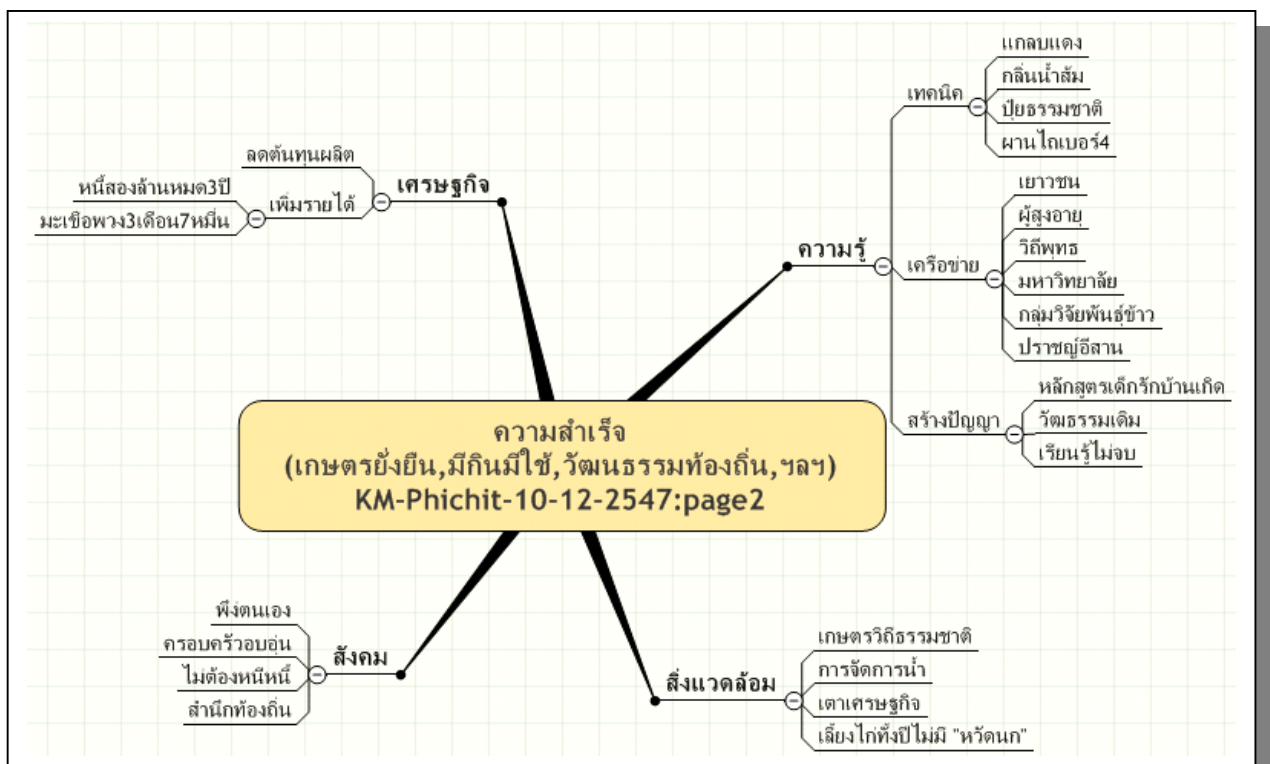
ความสำเร็จ
(เกษตรยั่งยืน,มีกินมีใช้,วัฒนธรรมท้องถิ่น,ฯลฯ)
KM-Phichit-10-12-2547:page2

เศรษฐกิจ
ลดต้นทุนผลิต
เพิ่มรายได้
หนี้สองล้านหมด3ปี
มะเขือพวง3เดือน7หมื่น

ความรู้
เทคนิค
แกลบแดง
กลิ่นน้ำส้ม
ปุ๋ยธรรมชาติ
ผานไถเบอร์4
เครือข่าย
เยาวชน
ผู้สูงอายุ
วิถีพุทธ
มหาวิทยาลัย
กลุ่มวิจัยพันธุ์ข้าว
ปราชญ์อีสาน
สร้างปัญญา
หลักสูตรเด็กรักบ้านเกิด
วัฒธรรมเดิม
เรียนรู้ไม่จบ

สังคม
พึ่งตนเอง
ครอบครัวอบอุ่น
ไม่ต้องหนีหนี้
สำนึกท้องถิ่น

สิ่งแวดล้อม
เกษตรวิถีธรรมชาติ
การจัดการน้ำ
เตาเศรษฐกิจ
เลี้ยงไก่ทั้งปีไม่มี "หวัดนก"